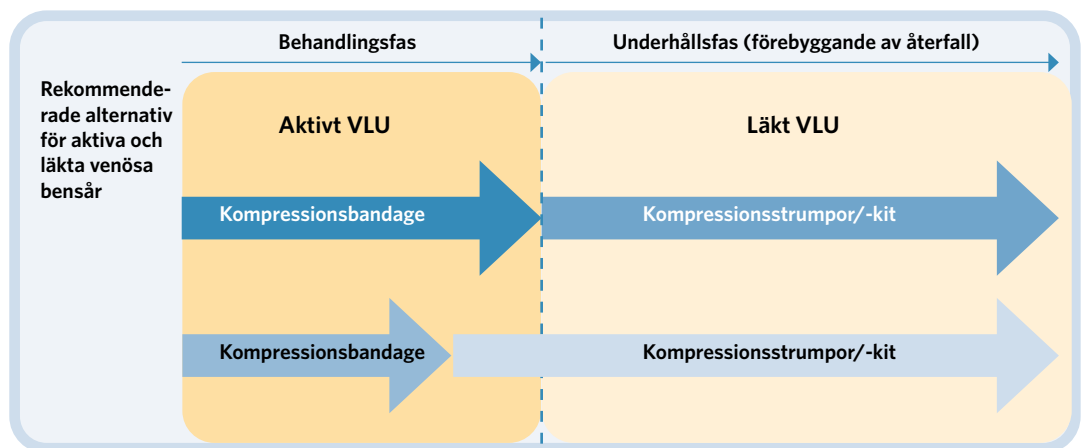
Behandlingsfas

Underhållsfas (förebyggande av återfall)

Rekommenderade alternativ för aktiva och läkta venösa bensår

Aktivt VLU

Läkt VLU

Kompressionsbandage

Kompressionsstrumpor/-kit

Kompressionsbandage

Kompressionsstrumpor/-kit